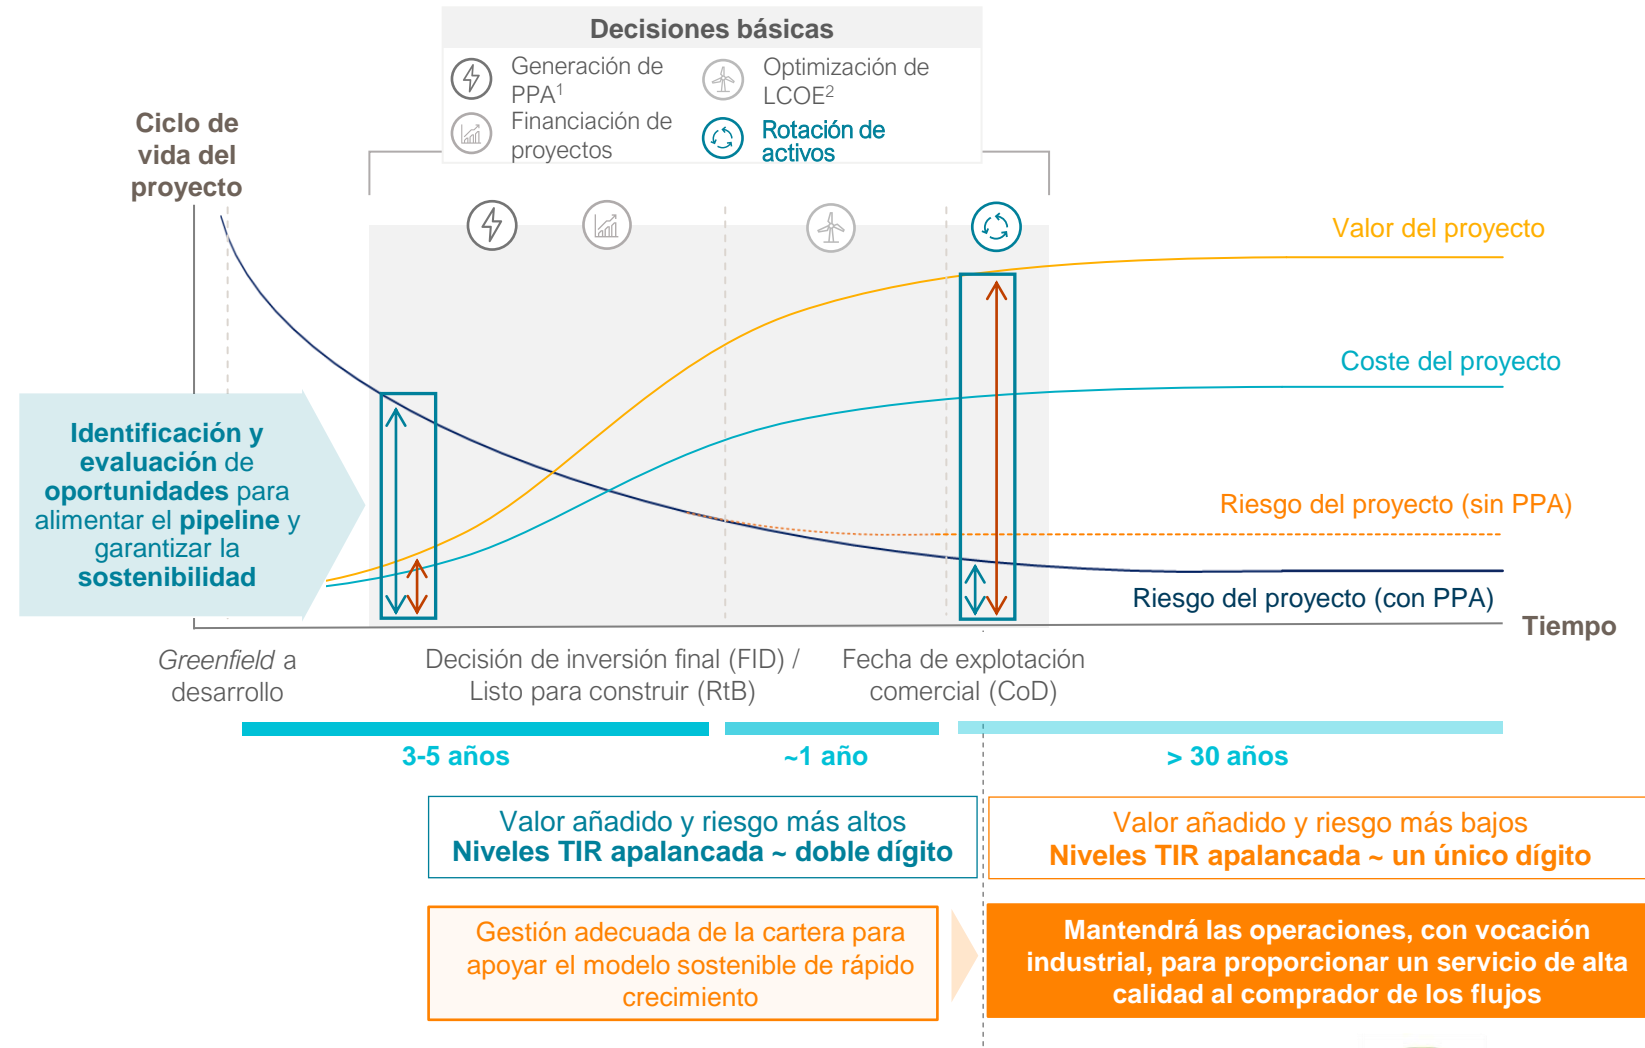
Decisiones básicas

Generación de PPA$^1$

Optimización de LCOE$^2$

Financiación de proyectos

Rotación de activos

Ciclo de vida del proyecto

Valor del proyecto

Coste del proyecto

Identificación y evaluación de oportunidades para alimentar el pipeline y garantizar la sostenibilidad

Riesgo del proyecto (sin PPA)

Riesgo del proyecto (con PPA)

Tiempo

Greenfield a desarrollo

Decisión de inversión final (FID) / Listo para construir (RtB)

Fecha de explotación comercial (CoD)

3-5 años

~1 año

> 30 años

Valor añadido y riesgo más altos
Niveles TIR apalancada ~ doble dígito

Valor añadido y riesgo más bajos
Niveles TIR apalancada ~ un único dígito

Gestión adecuada de la cartera para apoyar el modelo sostenible de rápido crecimiento

Mantendrá las operaciones, con vocación industrial, para proporcionar un servicio de alta calidad al comprador de los flujos